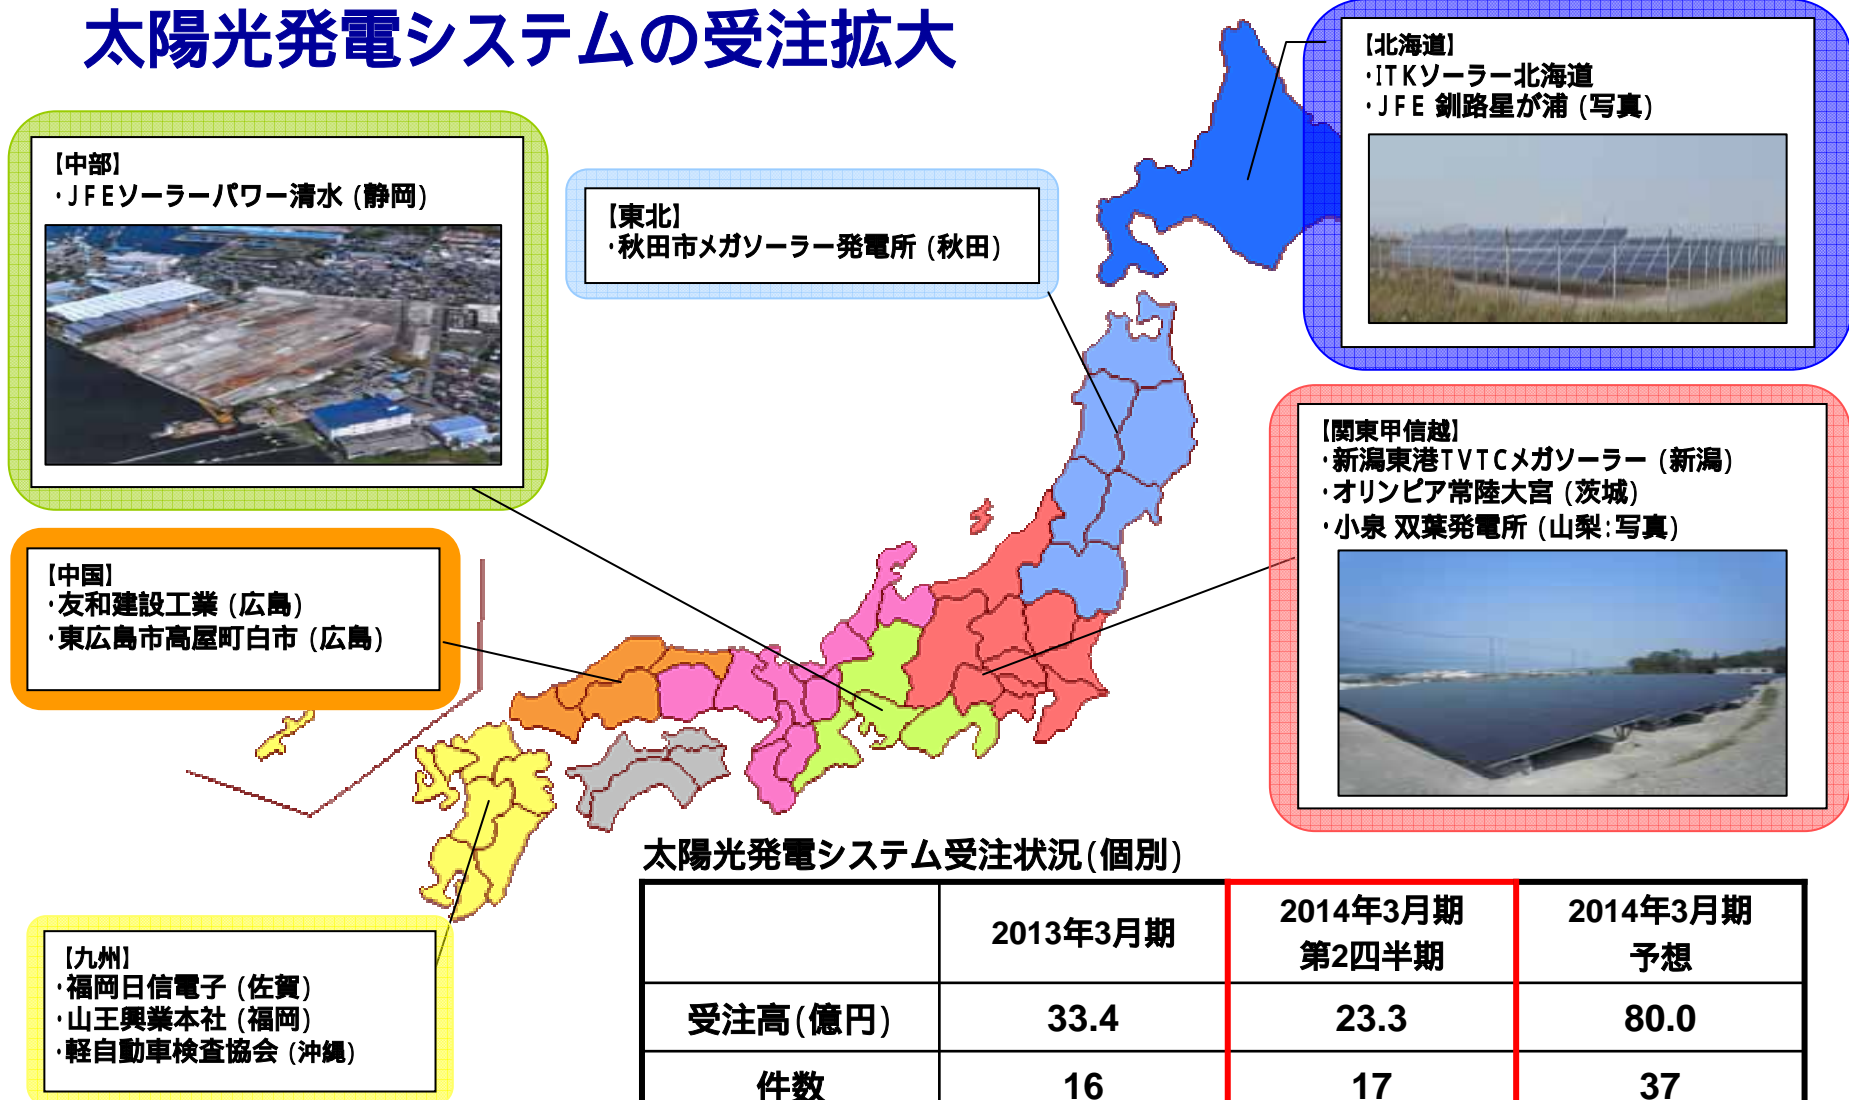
太陽光発電システムの受注拡大

【中部】
・JFEソーラーパワー清水（静岡）

【東北】
・秋田市メガソーラー発電所（秋田）

【北海道】
・ITKソーラー北海道
・JFE 釧路星が浦（写真）

【中国】
・友和建設工業（広島）
・東広島市高屋町白市（広島）

【関東甲信越】
・新潟東港TVTCメガソーラー（新潟）
・オリンピア常陸大宮（茨城）
・小泉 双葉発電所（山梨：写真）

【九州】
・福岡日信電子（佐賀）
・山王興業本社（福岡）
・軽自動車検査協会（沖縄）

太陽光発電システム受注状況（個別）

| | 2013年3月期 | 2014年3月期 第2四半期 | 2014年3月期 予想 |
|---|---|---|---|
| 受注高（億円） | 33.4 | 23.3 | 80.0 |
| 件数 | 16 | 17 | 37 |